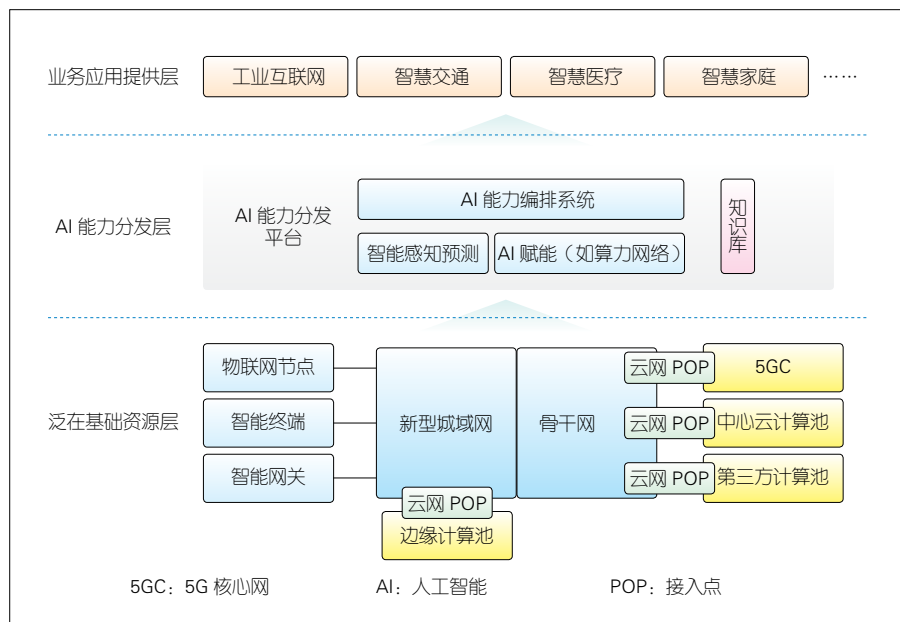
业务应用提供层

工业互联网

智慧交通

智慧医疗

智慧家庭

……

AI 能力分发层

AI 能力分发平台

AI 能力编排系统

智能感知预测

AI 赋能（如算力网络）

知识库

泛在基础资源层

物联网节点

智能终端

智能网关

新型城域网

云网 POP

边缘计算池

骨干网

云网 POP

5GC

云网 POP

中心云计算池

云网 POP

第三方计算池

5GC：5G 核心网

AI：人工智能

POP：接入点